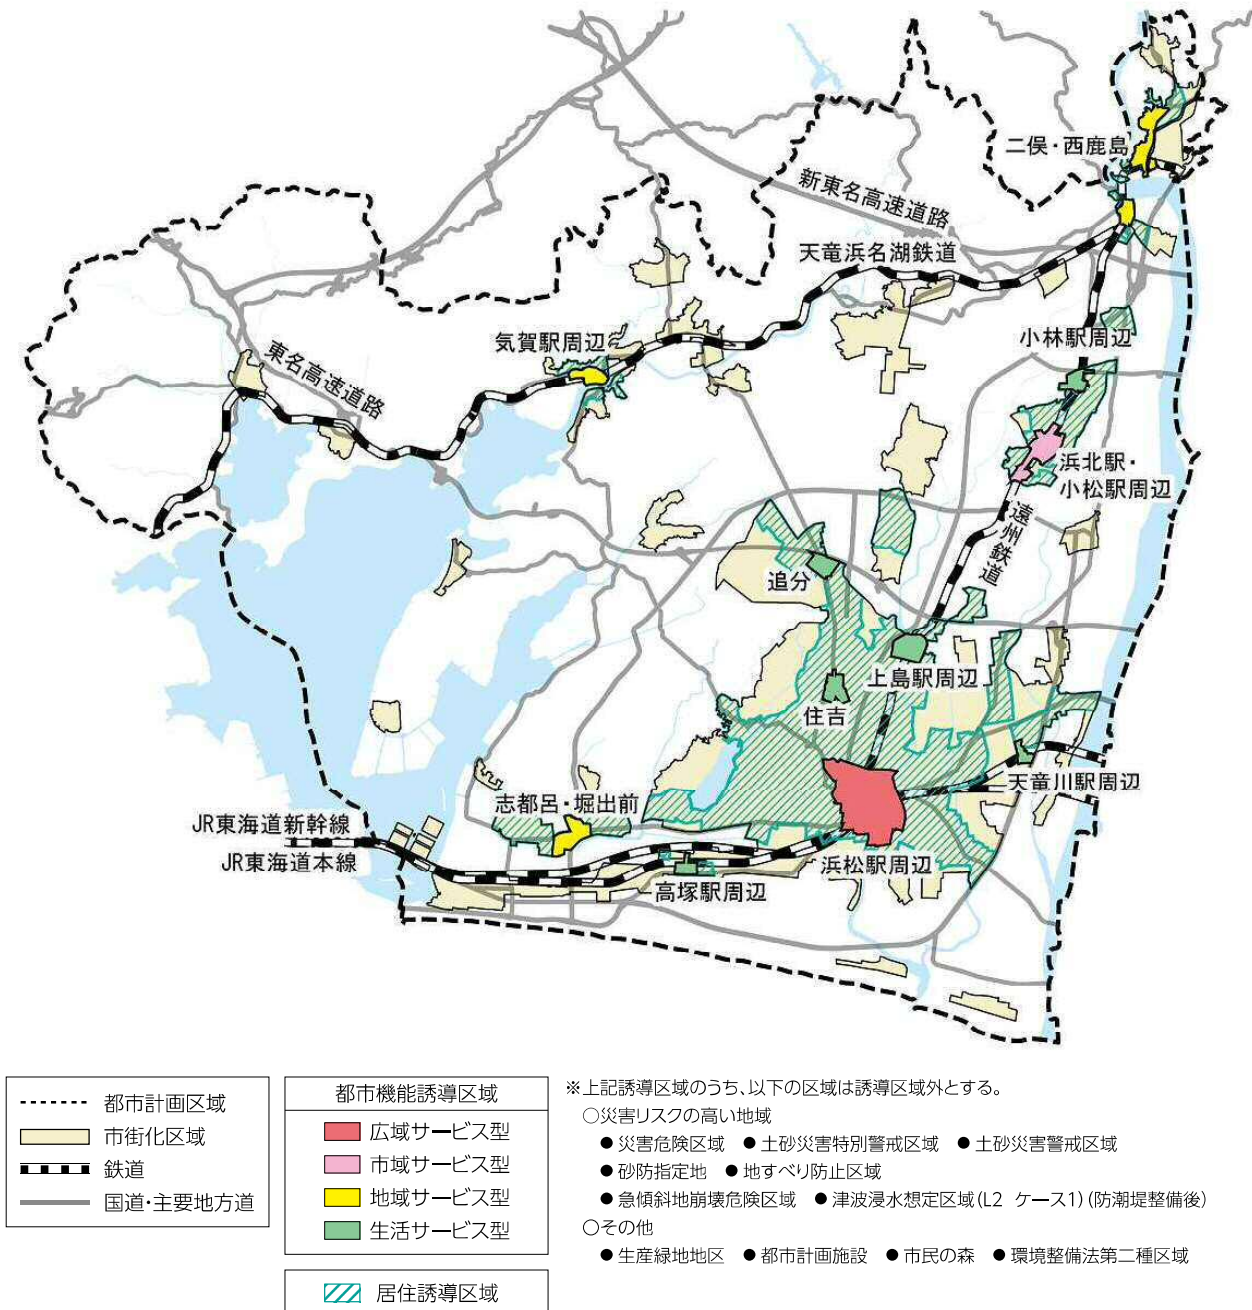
二俣・西鹿島
新東名高速道路
天竜浜名湖鉄道
小林駅周辺
気賀駅周辺
東名高速道路
浜北駅・小松駅周辺
遠州鉄道
追分
上島駅周辺
住吉
天竜川駅周辺
志都呂・堀出前
JR東海道新幹線
JR東海道本線
浜松駅周辺
高塚駅周辺

都市計画区域
市街化区域
鉄道
国道・主要地方道

都市機能誘導区域
広域サービス型
市域サービス型
地域サービス型
生活サービス型

居住誘導区域

※上記誘導区域のうち、以下の区域は誘導区域外とする。
○災害リスクの高い地域
● 災害危険区域 ● 土砂災害特別警戒区域 ● 土砂災害警戒区域
● 砂防指定地 ● 地すべり防止区域
● 急傾斜地崩壊危険区域 ● 津波浸水想定区域（L2 ケース1）（防潮堤整備後）
○その他
● 生産緑地地区 ● 都市計画施設 ● 市民の森 ● 環境整備法第二種区域